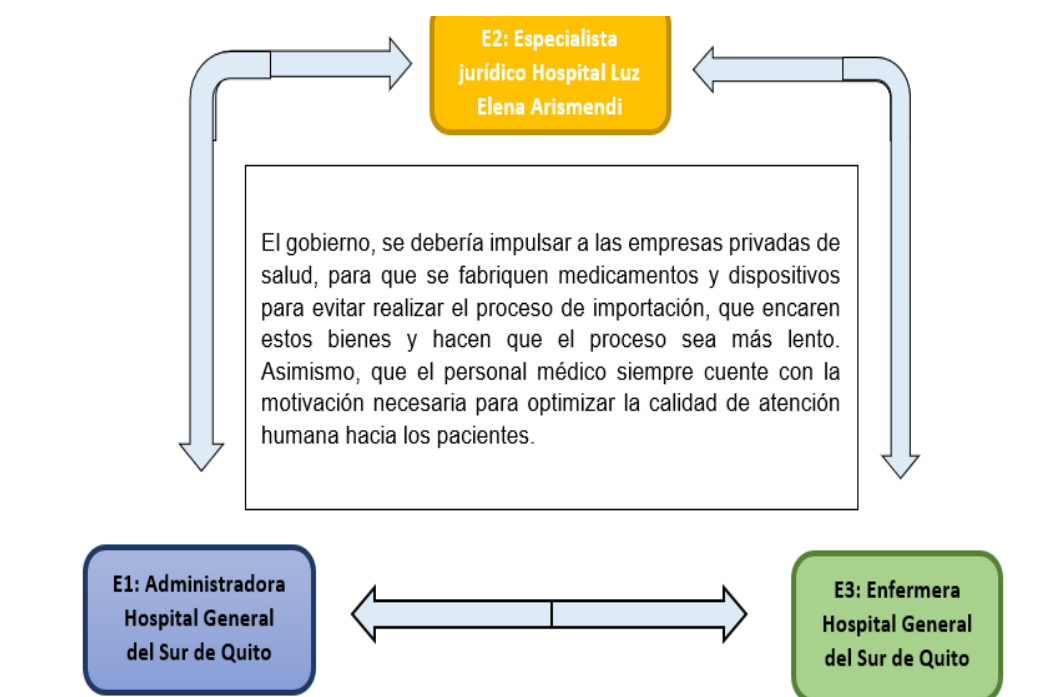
E2: Especialista jurídico Hospital Luz Elena Arismendi

El gobierno, se debería impulsar a las empresas privadas de salud, para que se fabriquen medicamentos y dispositivos para evitar realizar el proceso de importación, que encaren estos bienes y hacen que el proceso sea más lento. Asimismo, que el personal médico siempre cuente con la motivación necesaria para optimizar la calidad de atención humana hacia los pacientes.

E1: Administradora Hospital General del Sur de Quito

E3: Enfermera Hospital General del Sur de Quito